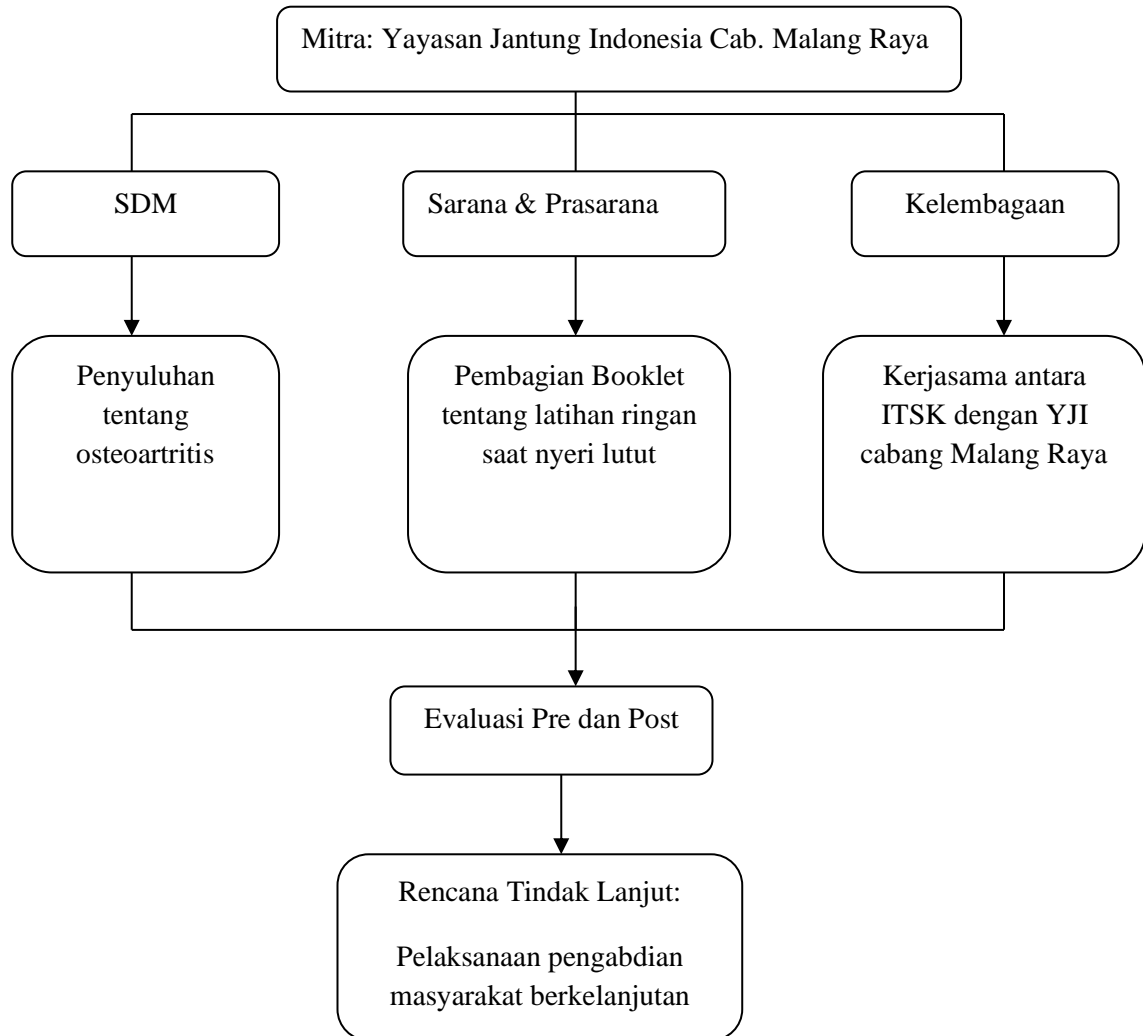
Mitra: Yayasan Jantung Indonesia Cab. Malang Raya

SDM

Sarana & Prasarana

Kelembagaan

Penyuluhan tentang osteoartritis

Pembagian Booklet tentang latihan ringan saat nyeri lutut

Kerjasama antara ITSK dengan YJI cabang Malang Raya

Evaluasi Pre dan Post

Rencana Tindak Lanjut:

Pelaksanaan pengabdian masyarakat berkelanjutan